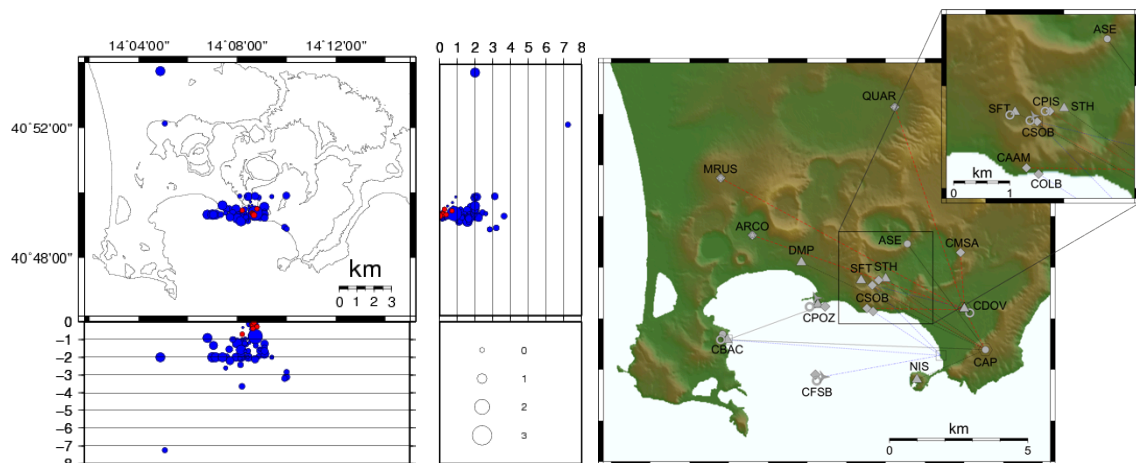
14°04'00" 14°08'00" 14°12'00"

40°52'00"

40°48'00"

km
0 1 2 3

0 1 2 3 4 5 6 7 8

0
−1
−2
−3
−4
−5
−6
−7
−8

0
1
2
3

QUAR
MRUS
ARCO
DMP
ASE
CMSA
SFT
STH
CSOB
CDOV
CPOZ
CBAC
CAP
NIS
CFSB
km
0 5

ASE
SFT
CPIS
STH
CSOB
CAAM
COLB
km
0 1